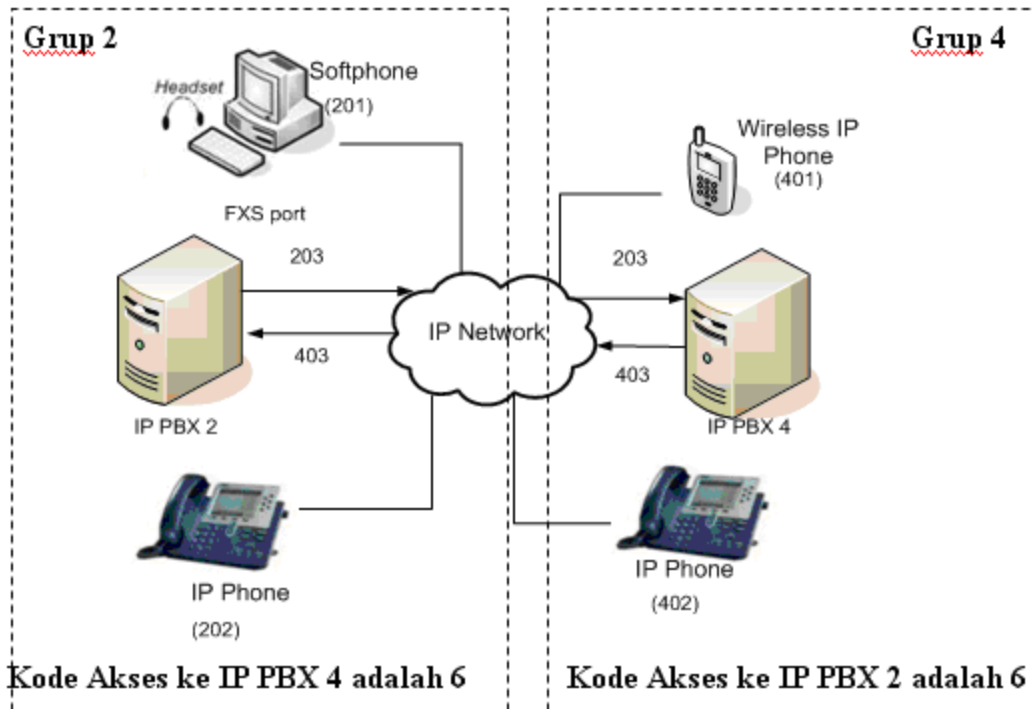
Grup 2

Grup 4

Headset

Softphone
(201)

Wireless IP Phone
(401)

FXS port

203

203

IP Network

403

403

IP PBX 2

IP PBX 4

IP Phone
(202)

IP Phone
(402)

Kode Akses ke IP PBX 4 adalah 6

Kode Akses ke IP PBX 2 adalah 6